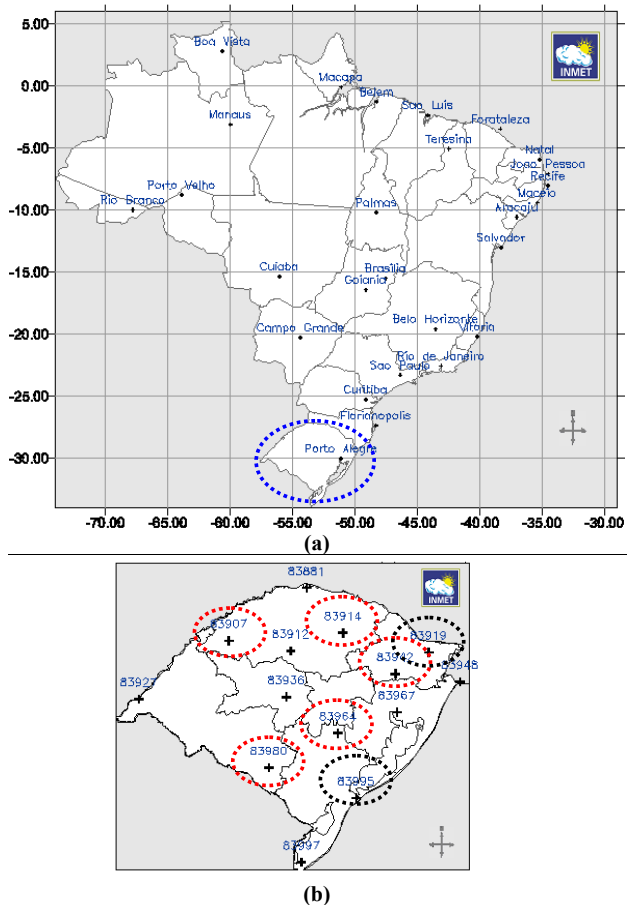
5.00
0.00
-5.00
-10.00
-15.00
-20.00
-25.00
-30.00

INMET

Boa Vista
Macapa
Belem
Sao Luis
Fortaleza
Manaus
Teresina
Natal
Joao Pessoa
Recife
Porto Velho
Maceio
Rio Branco
Palmas
Aracaju
Salvador
Cuiaba
Brasilia
Goiania
Belo Horizonte
Campo Grande
Vitoria
Rio de Janeiro
Sao Paulo
Curitiba
Florianopolis
Porto Alegre

-70.00 -65.00 -60.00 -55.00 -50.00 -45.00 -40.00 -35.00 -30.00

(a)

INMET

83881
83907
83914
83912
83919
83942
83948
83927
83936
83967
83964
83980
83995
83997

(b)